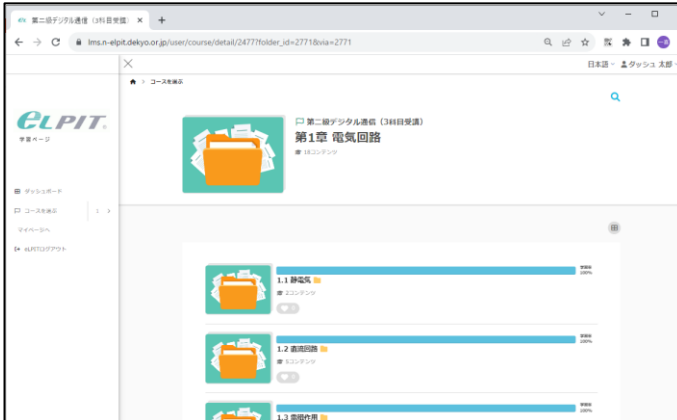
第二級デジタル通信（3科目受講） ×  +

lms.n-elpit.dekyo.or.jp/user/course/detail/2477?folder_id=2771&via=2771

日本語  タッシュ 太郎

コースを選ぶ

ELPIT
学習ページ

ダッシュボード
コースを選ぶ
マイページへ
eLPITログアウト

第二級デジタル通信（3科目受講）
第1章 電気回路
18コンテンツ

1.1 静電気
2コンテンツ
学習率 100%

1.2 直流回路
6コンテンツ
学習率 100%

1.3 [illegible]
学習率 100%